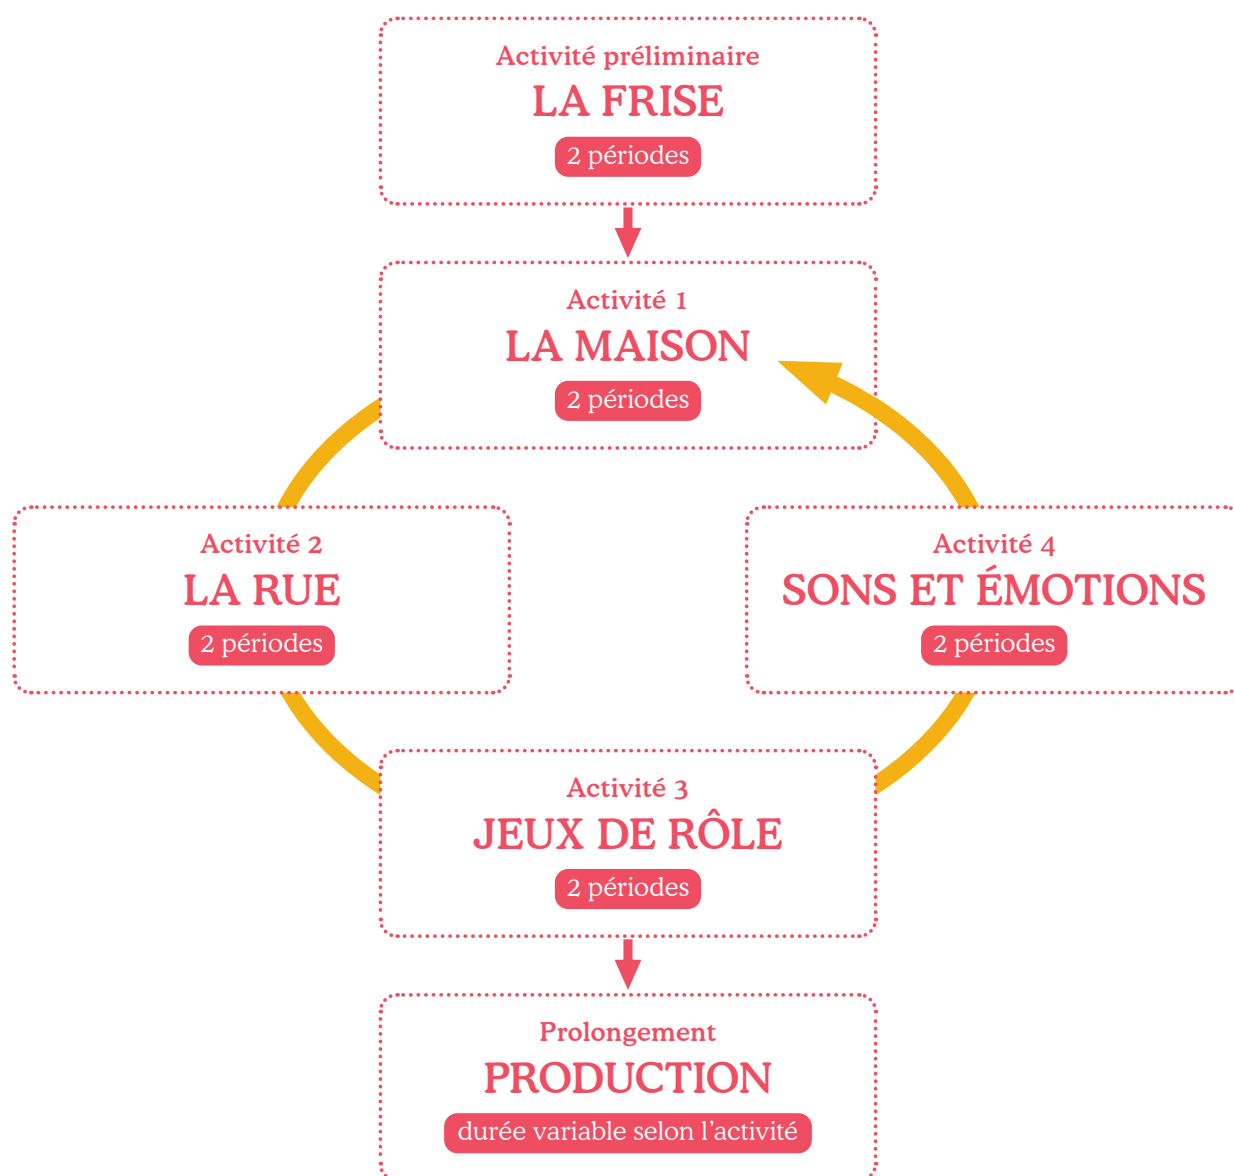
Activité préliminaire
LA FRISE
2 périodes

Activité 1
LA MAISON
2 périodes

Activité 2
LA RUE
2 périodes

Activité 4
SONS ET ÉMOTIONS
2 périodes

Activité 3
JEUX DE RÔLE
2 périodes

Prolongement
PRODUCTION
durée variable selon l'activité